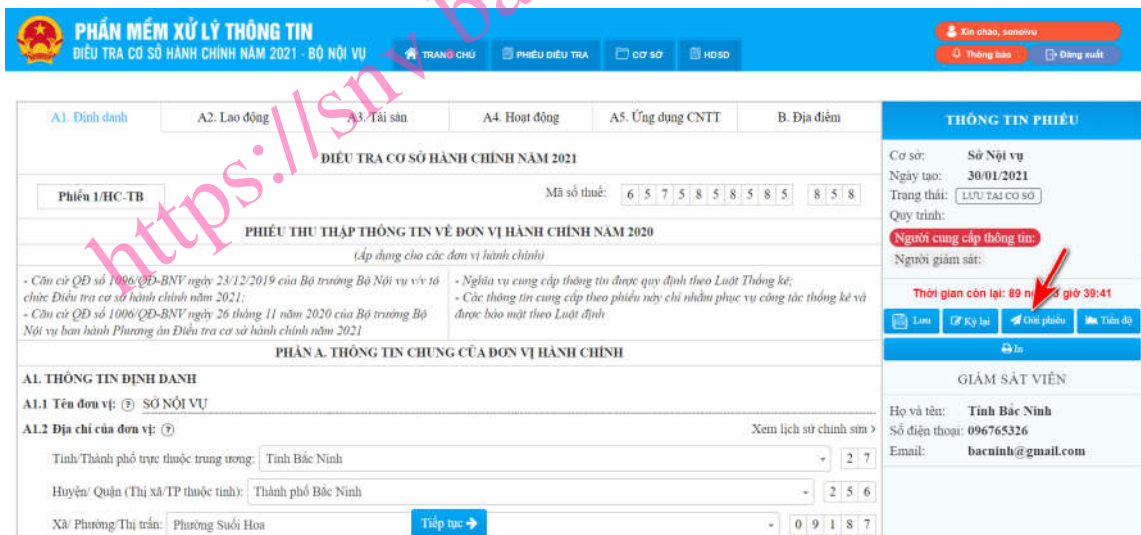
PHẦN MỀM XỬ LÝ THÔNG TIN
ĐIỀU TRA CƠ SỞ HÀNH CHÍNH NĂM 2021 - BỘ NỘI VỤ

TRANG CHỦ | PHIẾU ĐIỀU TRA | CƠ SỞ | HDSD

Xin chào, sonoivu
Thông báo | Đăng xuất

https://snv.ba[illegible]

A1. Định danh | A2. Lao động | A3. Tài sản | A4. Hoạt động | A5. Ứng dụng CNTT | B. Địa điểm

ĐIỀU TRA CƠ SỞ HÀNH CHÍNH NĂM 2021

Phiếu 1/HC-TB

Mã số thuế: 6 5 7 5 8 5 8 5 8 5 8 5 8

PHIẾU THU THẬP THÔNG TIN VỀ ĐƠN VỊ HÀNH CHÍNH NĂM 2020
(Áp dụng cho các đơn vị hành chính)

- Căn cứ QĐ số 1006/QĐ-BNV ngày 23/12/2019 của Bộ trưởng Bộ Nội vụ v/v tổ chức Điều tra cơ sở hành chính năm 2021;
- Căn cứ QĐ số 1006/QĐ-BNV ngày 26 tháng 11 năm 2020 của Bộ trưởng Bộ Nội vụ ban hành Phương án Điều tra cơ sở hành chính năm 2021

- Nghĩa vụ cung cấp thông tin được quy định theo Luật Thống kê;
- Các thông tin cung cấp theo phiếu này chỉ nhằm phục vụ công tác thống kê và được bảo mật theo Luật định

PHẦN A. THÔNG TIN CHUNG CỦA ĐƠN VỊ HÀNH CHÍNH

A1. THÔNG TIN ĐỊNH DANH

A1.1 Tên đơn vị: SỞ NỘI VỤ

A1.2 Địa chỉ của đơn vị:

Xem lịch sử chỉnh sửa >

Tỉnh/Thành phố trực thuộc trung ương: Tỉnh Bắc Ninh 2 7

Huyện/ Quận (Thị xã/TP thuộc tỉnh): Thành phố Bắc Ninh 2 5 6

Xã/ Phường/Thị trấn: Phường Suối Hoa 0 9 1 8 7

Tiếp tục

THÔNG TIN PHIẾU

Cơ sở: Sở Nội vụ
Ngày tạo: 30/01/2021
Trạng thái: LƯU TẠI CƠ SỞ
Quy trình:
Người cung cấp thông tin:
Người giám sát:

Thời gian còn lại: 89 n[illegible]3 giờ 39:41

Lưu | Ký lại | Gửi phiếu | Tiến độ

In

GIÁM SÁT VIÊN

Họ và tên: Tỉnh Bắc Ninh
Số điện thoại: 096765326
Email: bacninh@gmail.com